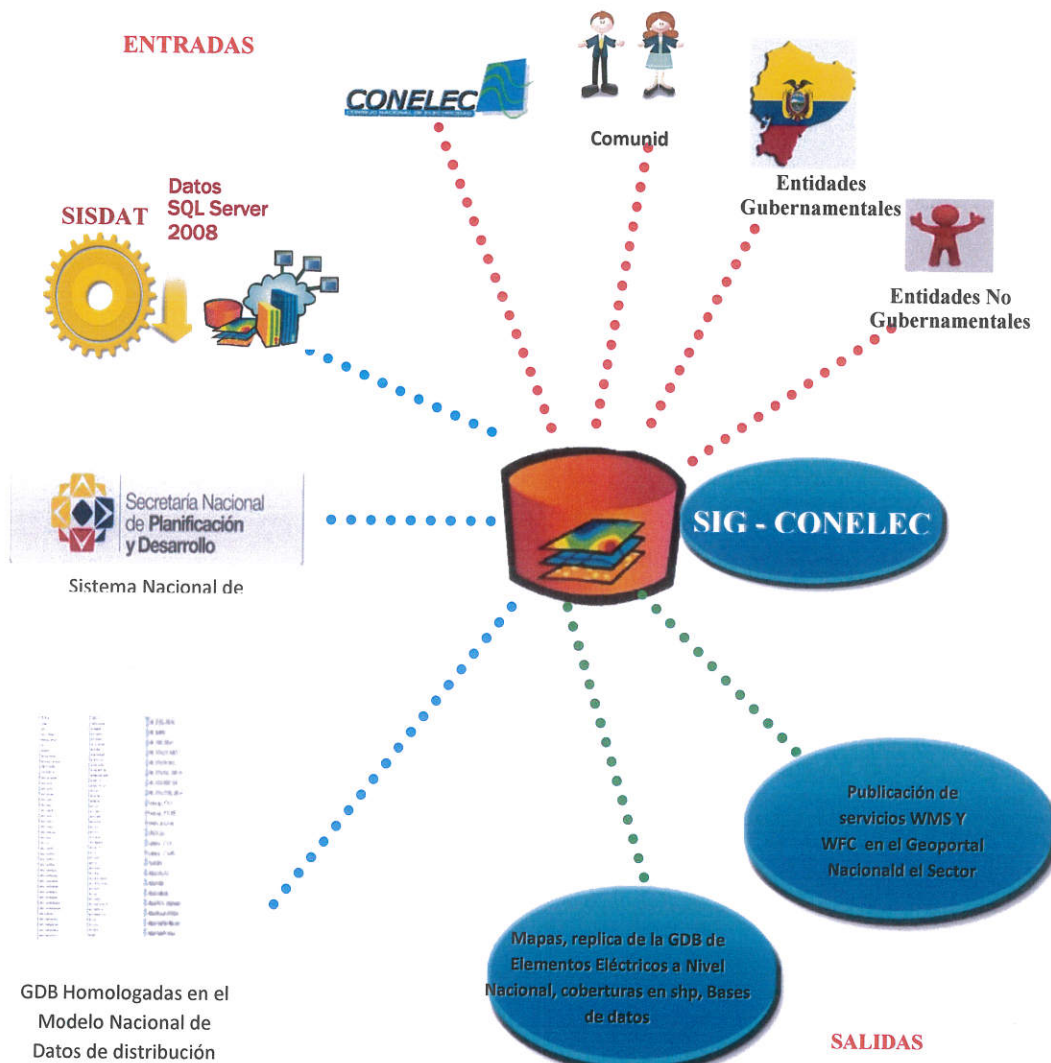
ENTRADAS

CONELEC

Comunid

Entidades Gubernamentales

Entidades No Gubernamentales

SISDAT

Datos SQL Server 2008

Secretaría Nacional de Planificación y Desarrollo

Sistema Nacional de

SIG - CONELEC

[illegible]

GDB Homologadas en el Modelo Nacional de Datos de distribución

Mapas, replica de la GDB de Elementos Eléctricos a Nivel Nacional, coberturas en shp, Bases de datos

Publicación de servicios WMS Y WFC en el Geoportal Nacionald el Sector

SALIDAS